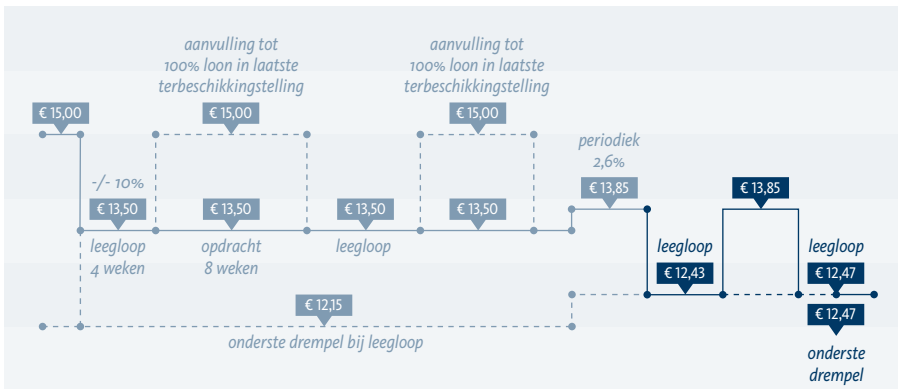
aanvulling tot 100% loon in laatste terbeschikkingstelling

aanvulling tot 100% loon in laatste terbeschikkingstelling

€ 15,00

€ 15,00

€ 15,00

periodiek 2,6%

-/- 10%

€ 13,85

€ 13,85

€ 13,50

€ 13,50

€ 13,50

€ 13,50

leegloop 4 weken

opdracht 8 weken

leegloop

leegloop

leegloop

€ 12,43

€ 12,47

€ 12,15

€ 12,47

onderste drempel bij leegloop

onderste drempel